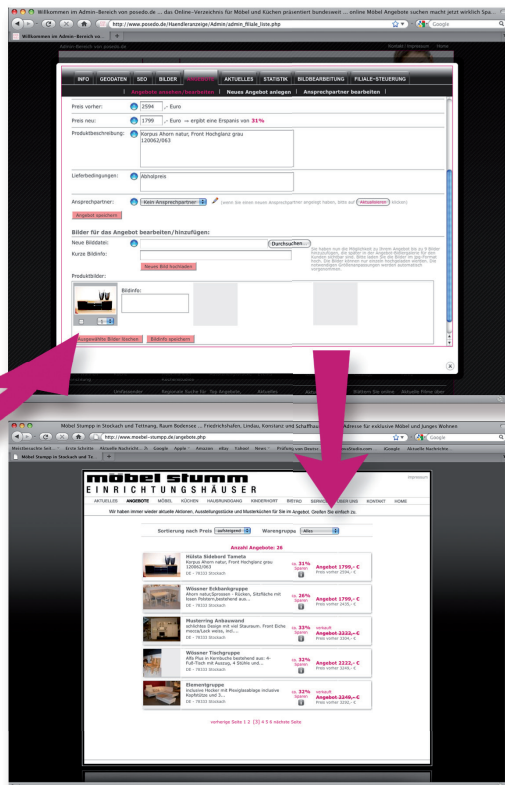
Willkommen im Admin-Bereich von posedo.de ... das Online-Verzeichnis für Möbel und Küchen präsentiert bundesweit ... online Möbel-Angebote suchen macht jetzt wirklich Spa...

http://www.posedo.de/Haendleranzeige/Admin/admin_filiale_liste.php

Google

Willkommen im Admin-Bereich vo...

Admin Bereich von posedo.de

Kontakt | Impressum | Home

INFO | GEODATEN | SEO | BILDER | ANGEBOTE | AKTUELLES | STATISTIK | BILDBEARBEITUNG | FILIALE-STEUERUNG

Angebote ansehen/bearbeiten | Neues Angebot anlegen | Ansprechpartner bearbeiten

Preis vorher: 2594 ,- Euro

Preis neu: 1799 ,- Euro ⇒ ergibt eine Ersparnis von 31%

Produktbeschreibung: Korpus Ahorn natur, Front Hochglanz grau 120062/063

Lieferbedingungen: Abholpreis

Ansprechpartner: - Kein Ansprechpartner -

Angebot speichern

Bilder für das Angebot bearbeiten/hinzufügen:

Neue Bilddatei: Durchsuchen...

Kurze Bildinfo:

Neues Bild hochladen

Produktbilder:

Bildinfo:

Ausgewählte Bilder löschen | Bildinfo speichern

Möbel Stumpp in Stockach und Tettnang, Raum Bodensee ... Friedrichshafen, Lindau, Konstanz und Schaffhausen ... Adresse für exklusive Möbel und junges Wohnen

http://www.moebel-stumpp.de/angebote.php

Google

Meistbesuchte Seit... | Erste Schritte | Aktuelle Nachricht... | Google | Apple | Amazon | eBay | Yahoo! | News | Apple | Aktuelle Nachrichte

Möbel Stumpp in Stockach und Te...

möbel stumpp
EINRICHTUNGSHÄUSER

Impressum

AKTUELLES | ANGEBOTE | MÖBEL | KÜCHEN | HAUSRUNDGANG | KINDERHORT | BISTRO | SERVICE | ANFAHRT | KONTAKT | HOME

Wir haben immer wieder aktuelle Aktionen, Ausstellungsstücke und Musterküchen für Sie im Angebot. Greifen Sie einfach zu.

Sortierung nach Preis: aufsteigend | Warengruppe: Alles

Anzahl Angebote: 26

Hülsta Sideboard Tameta
Korpus Ahorn natur, Front Hochglanz grau 120062/063
DE - 78333 Stockach
ca. 31% Sparen
Angebot 1799,- €
Preis vorher 2594,- €

Wössner Eckbankgruppe
Ahorn natur/Sprossen - Rücken, Sitzfläche mit losen Polstern,bestehend aus...
DE - 78333 Stockach
ca. 26% Sparen
Angebot 1799,- €
Preis vorher 2435,- €

Musterring Anbauwand
schlichtes Design mit viel Stauraum. Front Ecke mecca/Lack weiss, incl....
DE - 78333 Stockach
ca. 33% Sparen
verkauft
Angebot 2222,- €
Preis vorher 3334,- €

Wössner Tischgruppe
Alfa Plus in Kernbuche bestehend aus: 4-Fuß-Tisch mit Auszug, 3 Stühle und...
DE - 78333 Stockach
ca. 33% Sparen
Angebot 2222,- €
Preis vorher 3340,- €

Elementgruppe
inclusive Hocker mit Plexiglasablage inclusive Kopfstütze und 2...
DE - 78333 Stockach
ca. 32% Sparen
verkauft
Angebot 2249,- €
Preis vorher 3290,- €

vorherige Seite 1 2 [3] 4 5 6 nächste Seite